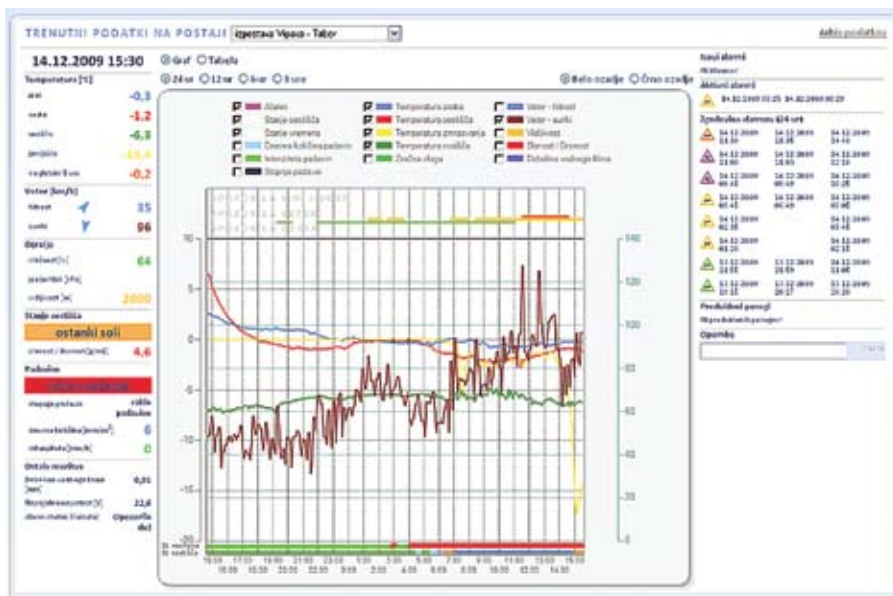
TRENUTNI PODATKI NA POSTAJI Izpostava Vipava - Tabor

Aktiv podatkov

14.12.2009 15:30

Temperatura [°C]

-0,3

-1,2

-6,3

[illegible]

-0,2

Veter [km/h]

35

96

Ozračje

64

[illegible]

2000

Stanje cestišča

ostanki soli

4,6

Padavine

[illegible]

Ostalo merilno

0,01

22,6

Graf Tabela

24 ur 12 ur 6 ur 3 ure

Belo ozadje Črno ozadje

Alarm

Stanje cestišča

Stanje vremena

Temperatura zraka

Temperatura cestišča

Temperatura zmrzovanja

Temperatura rosišča

Zračna vlaga

Veter - hitrost

Veter - sunki

Vidljivost

Intenziteta padavin

Slanost / Debelina

10

5

0

-5

-10

-15

-20

140

120

100

80

60

40

20

0

Novi alarmi

Aktivni alarmi

14.12.2009 15:25 14.12.2009 00:20

Zgodovina alarmov (24 ur)

Predvideni posegi

Opombe